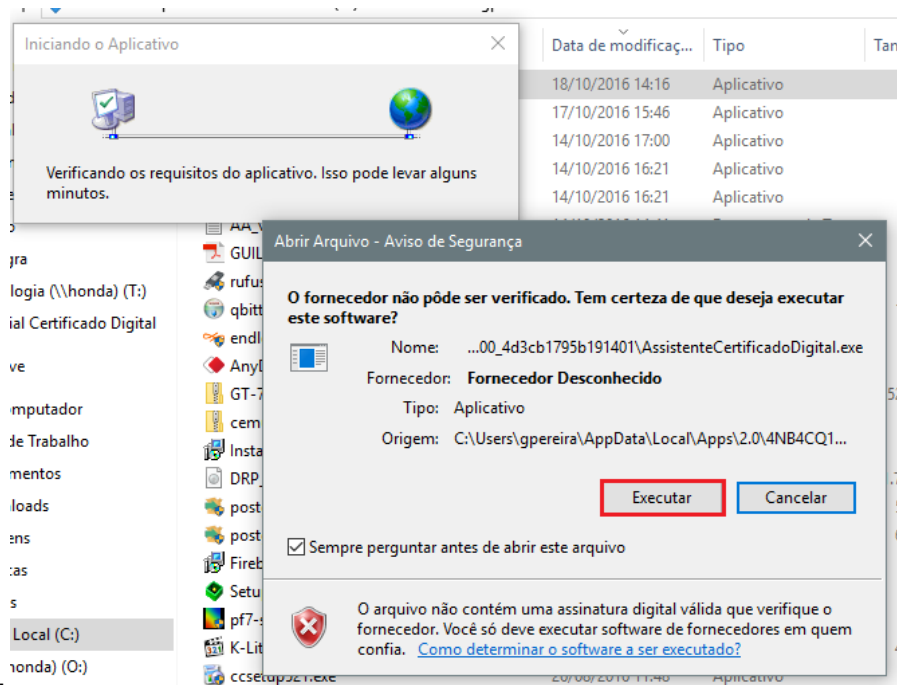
Iniciando o Aplicativo

Verificando os requisitos do aplicativo. Isso pode levar alguns minutos.

Data de modificaç... | Tipo | Tan
18/10/2016 14:16 | Aplicativo
17/10/2016 15:46 | Aplicativo
14/10/2016 17:00 | Aplicativo
14/10/2016 16:21 | Aplicativo
14/10/2016 16:21 | Aplicativo

gra
logia (\\honda) (T:)
ial Certificado Digital
ve
mputador
de Trabalho
mentos
loads
ens
cas
s
Local (C:)
honda) (O:)

AA_
GUIL
rufu
qbitt
endl
AnyI
GT-7
cem
Insta
DRP
post
post
Fireb
Setu
pf7-
K-Lit
ccsetup521.exe

Abrir Arquivo - Aviso de Segurança

O fornecedor não pôde ser verificado. Tem certeza de que deseja executar este software?

Nome: ...00_4d3cb1795b191401\AssistenteCertificadoDigital.exe
Fornecedor: Fornecedor Desconhecido
Tipo: Aplicativo
Origem: C:\Users\gpereira\AppData\Local\Apps\2.0\4NB4CQ1...

Executar | Cancelar

Sempre perguntar antes de abrir este arquivo

O arquivo não contém uma assinatura digital válida que verifique o fornecedor. Você só deve executar software de fornecedores em quem confia. Como determinar o software a ser executado?